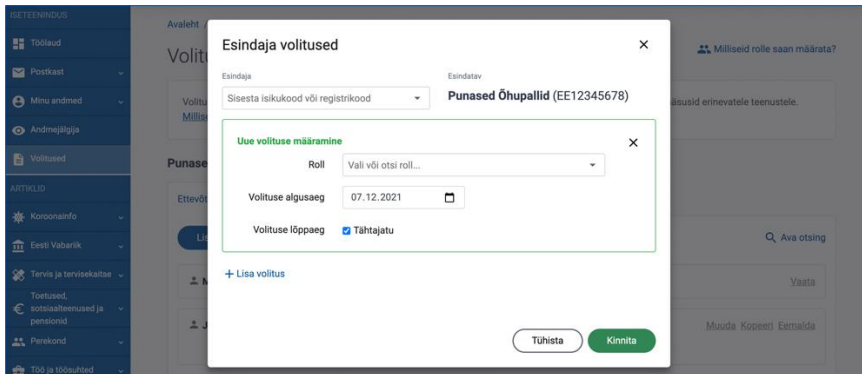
ISETEENINDUS
Töölaud
Postkast
Minu andmed
Andmejälgija
Volitused
ARTIKLID
Koroonainfo
Eesti Vabariik
Tervis ja tervisekaitse
Toetused, sotsiaalteenused ja pensionid
Perekond
Töö ja töösuhted

Avaleht /
Voliti
Milliseid rolle saan määrata?
Volitu
Millis
äsusid erinevatele teenustele.
Punase
Ettevõt
Lis
Q Ava otsing
Vaata
Muuda Kopeeri Eemalda

Esindaja volitused
×
Esindaja
Sisesta isikukood või registrikood
Esindatav
Punased Õhupallid (EE12345678)
Uue volituse määramine
×
Roll
Vali või otsi roll...
Volituse algusaeg
07.12.2021
Volituse lõppaeg
Tähtajatu
+ Lisa volitus
Tühista
Kinnita